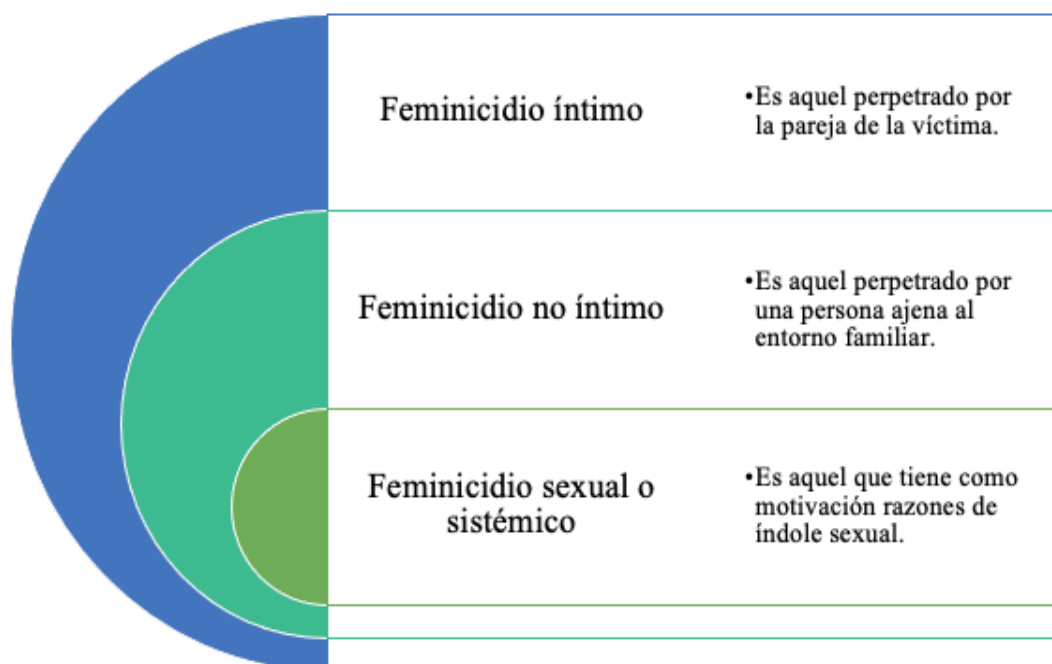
Feminicidio íntimo

•Es aquel perpetrado por la pareja de la víctima.

Feminicidio no íntimo

•Es aquel perpetrado por una persona ajena al entorno familiar.

Feminicidio sexual o sistémico

•Es aquel que tiene como motivación razones de índole sexual.